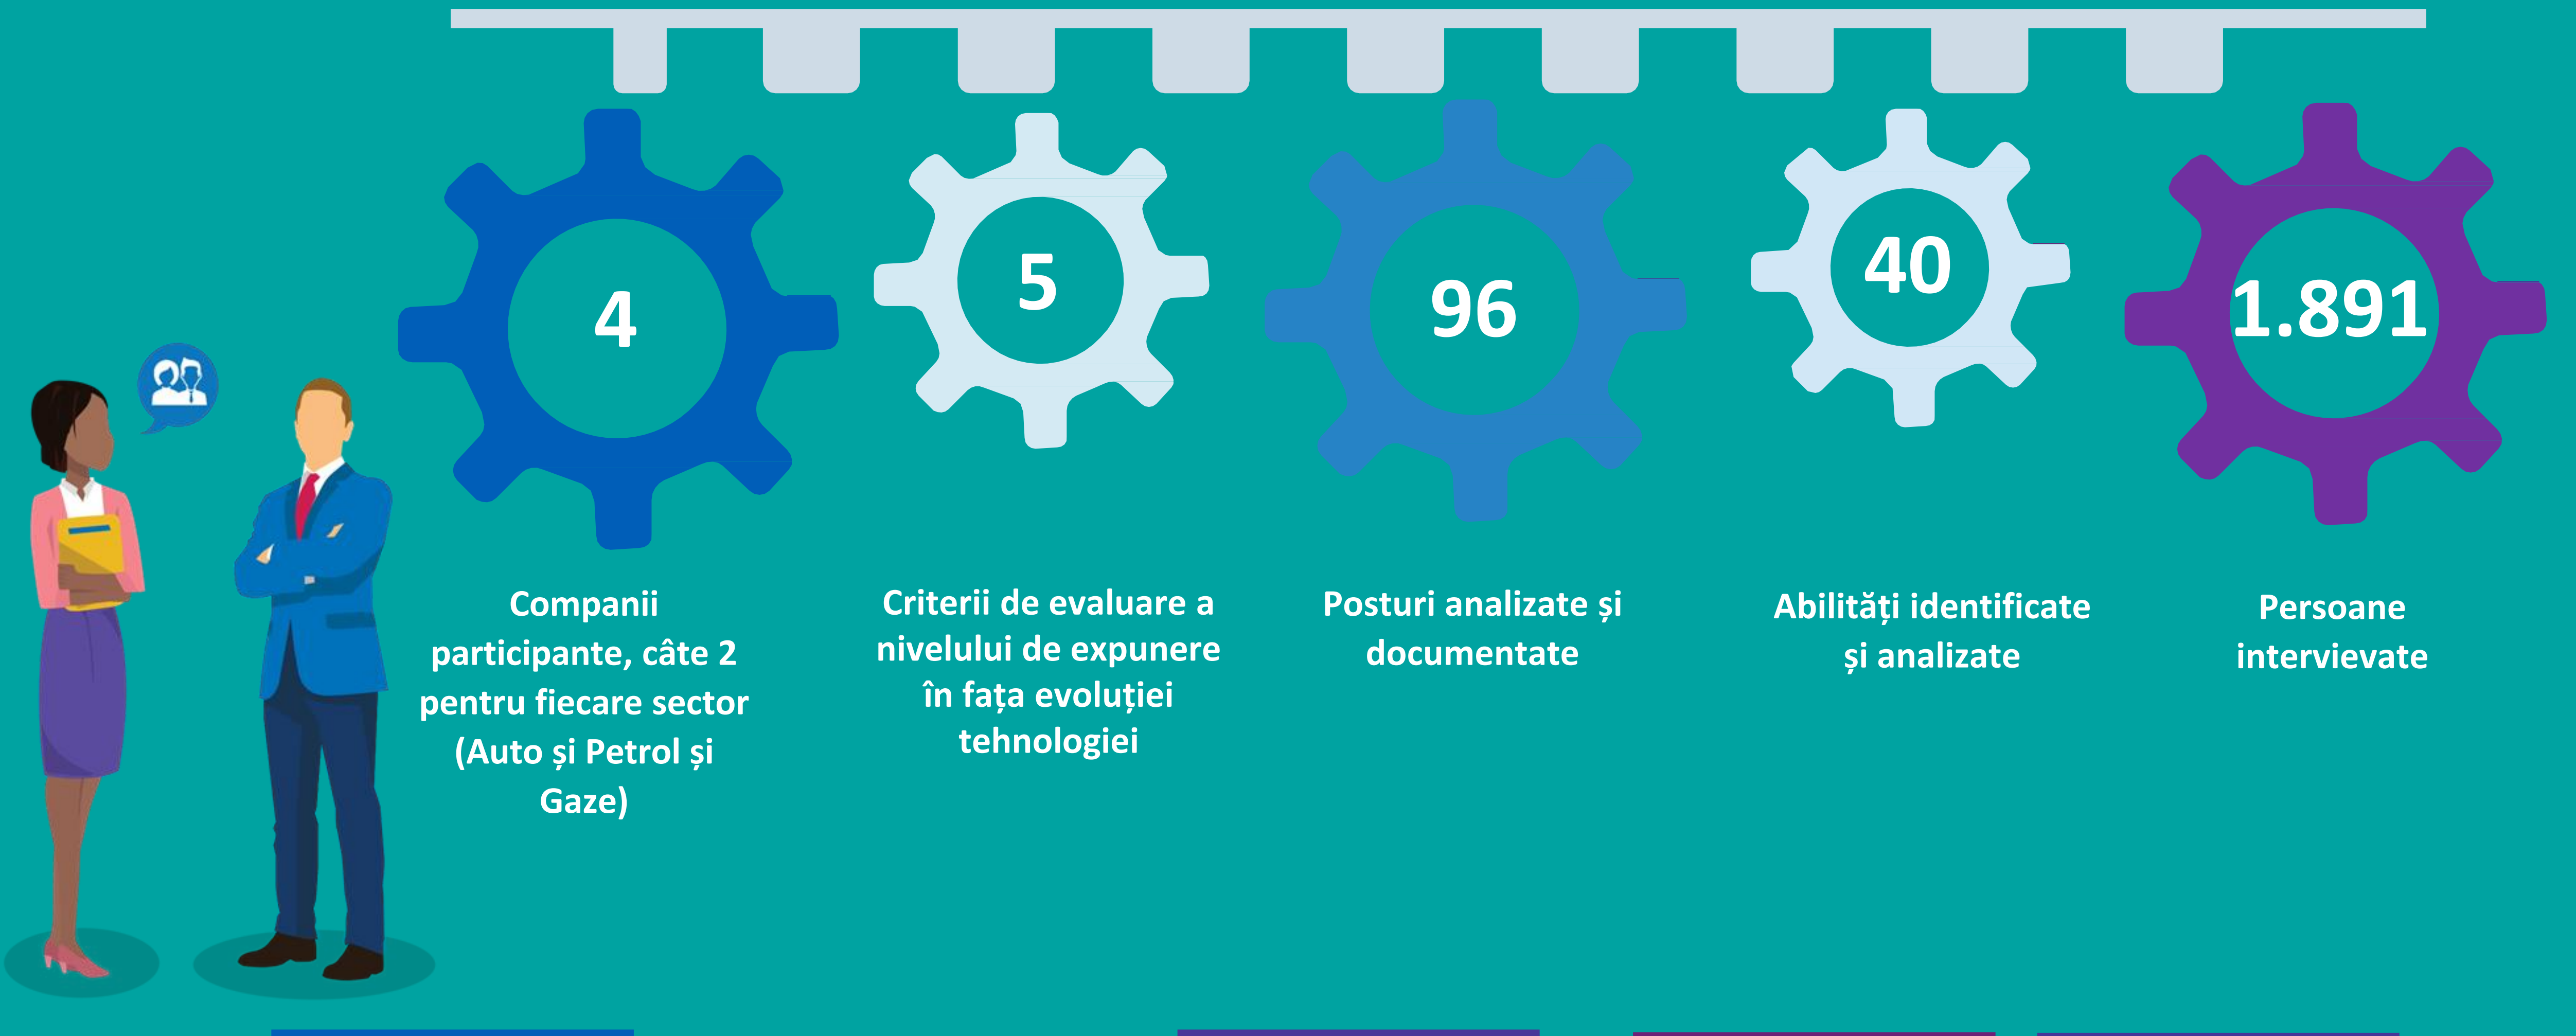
4

Companii participante, câte 2 pentru fiecare sector (Auto și Petrol și Gaze)

5

Criterii de evaluare a nivelului de expunere în fața evoluției tehnologiei

96

Posturi analizate și documentate

40

Abilități identificate și analizate

1.891

Persoane intervievate